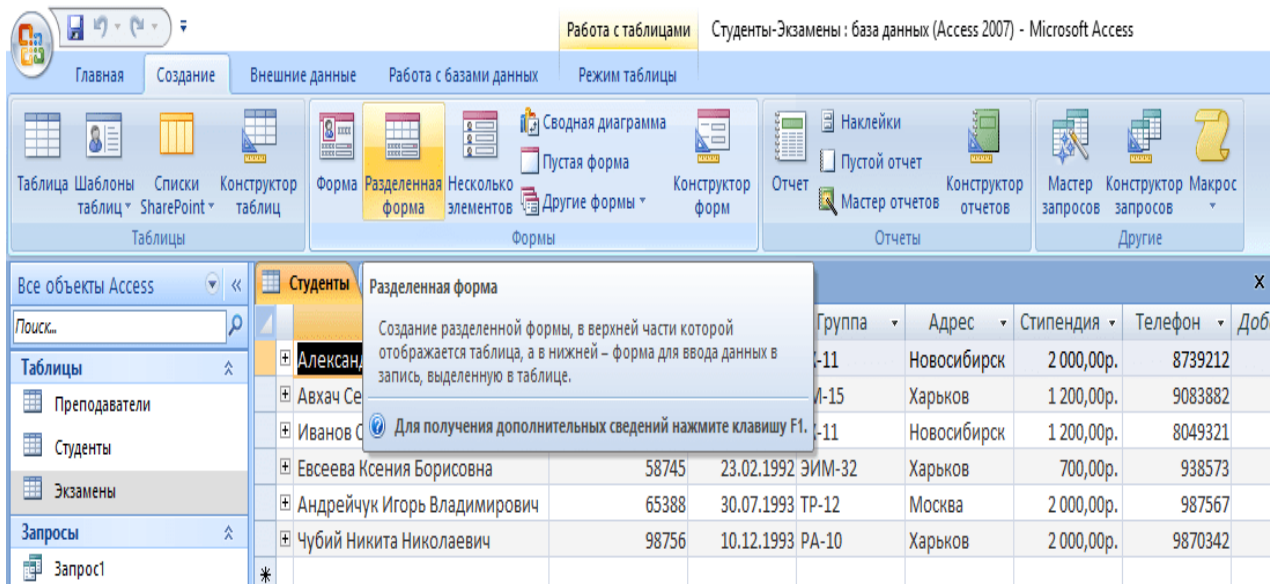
Работа с таблицами Студенты-Экзамены : база данных (Access 2007) - Microsoft Access

Главная Создание Внешние данные Работа с базами данных Режим таблицы

Таблица Шаблоны таблиц Списки SharePoint Конструктор таблиц
Таблицы

Форма Разделенная форма Несколько элементов Сводная диаграмма Пустая форма Другие формы Конструктор форм
Формы

Отчет Наклейки Пустой отчет Мастер отчетов Конструктор отчетов
Отчеты

Мастер запросов Конструктор запросов Макрос
Другие

Все объекты Access
Поиск...
Таблицы
Преподаватели
Студенты
Экзамены
Запросы
Запрос1

Студенты

Разделенная форма
Создание разделенной формы, в верхней части которой отображается таблица, а в нижней – форма для ввода данных в запись, выделенную в таблице.
Для получения дополнительных сведений нажмите клавишу F1.

| | | | Группа | Адрес | Стипендия | Телефон | Доб |
|---|---|---|---|---|---|---|---|
| Александ | | | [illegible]-11 | Новосибирск | 2 000,00р. | 8739212 | |
| Авхач Се | | | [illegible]М-15 | Харьков | 1 200,00р. | 9083882 | |
| Иванов С | | | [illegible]-11 | Новосибирск | 1 200,00р. | 8049321 | |
| Евсеева Ксения Борисовна | 58745 | 23.02.1992 | ЭИМ-32 | Харьков | 700,00р. | 938573 | |
| Андрейчук Игорь Владимирович | 65388 | 30.07.1993 | ТР-12 | Москва | 2 000,00р. | 987567 | |
| Чубий Никита Николаевич | 98756 | 10.12.1993 | РА-10 | Харьков | 2 000,00р. | 9870342 | |